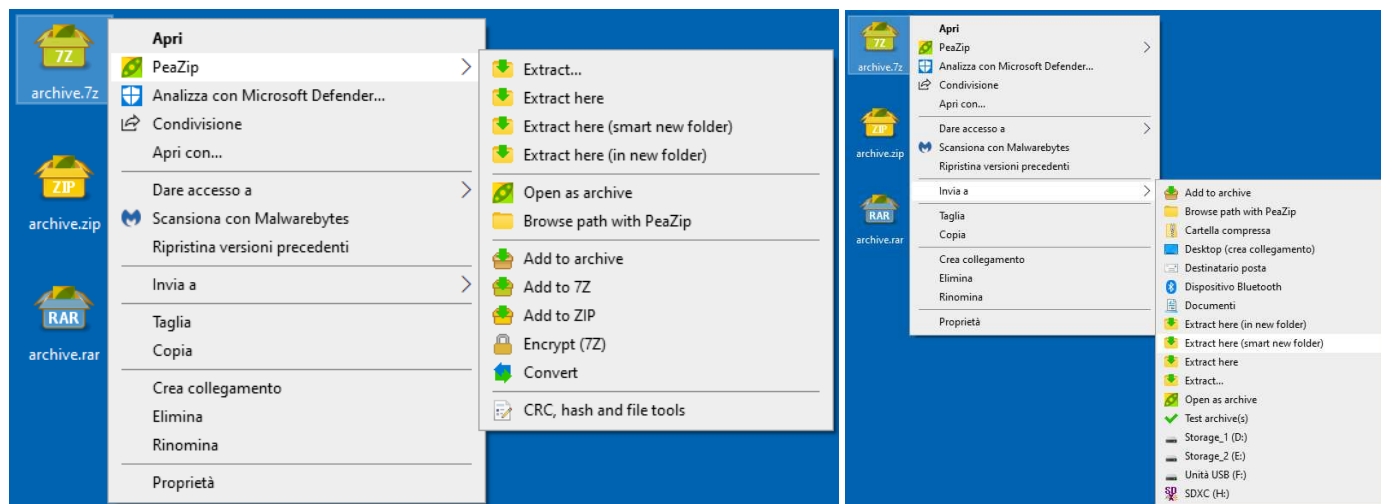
7Z
archive.7z

ZIP
archive.zip

RAR
archive.rar

Apri
PeaZip
Analizza con Microsoft Defender...
Condivisione
Apri con...
Dare accesso a
Scansiona con Malwarebytes
Ripristina versioni precedenti
Invia a
Taglia
Copia
Crea collegamento
Elimina
Rinomina
Proprietà

Extract...
Extract here
Extract here (smart new folder)
Extract here (in new folder)
Open as archive
Browse path with PeaZip
Add to archive
Add to 7Z
Add to ZIP
Encrypt (7Z)
Convert
CRC, hash and file tools

7Z
archive.7z

ZIP
archive.zip

RAR
archive.rar

Apri
PeaZip
Analizza con Microsoft Defender...
Condivisione
Apri con...
Dare accesso a
Scansiona con Malwarebytes
Ripristina versioni precedenti
Invia a
Taglia
Copia
Crea collegamento
Elimina
Rinomina
Proprietà

Add to archive
Browse path with PeaZip
Cartella compressa
Desktop (crea collegamento)
Destinatario posta
Dispositivo Bluetooth
Documenti
Extract here (in new folder)
Extract here (smart new folder)
Extract here
Extract...
Open as archive
Test archive(s)
Storage_1 (D:)
Storage_2 (E:)
Unità USB (F:)
SDXC (H:)